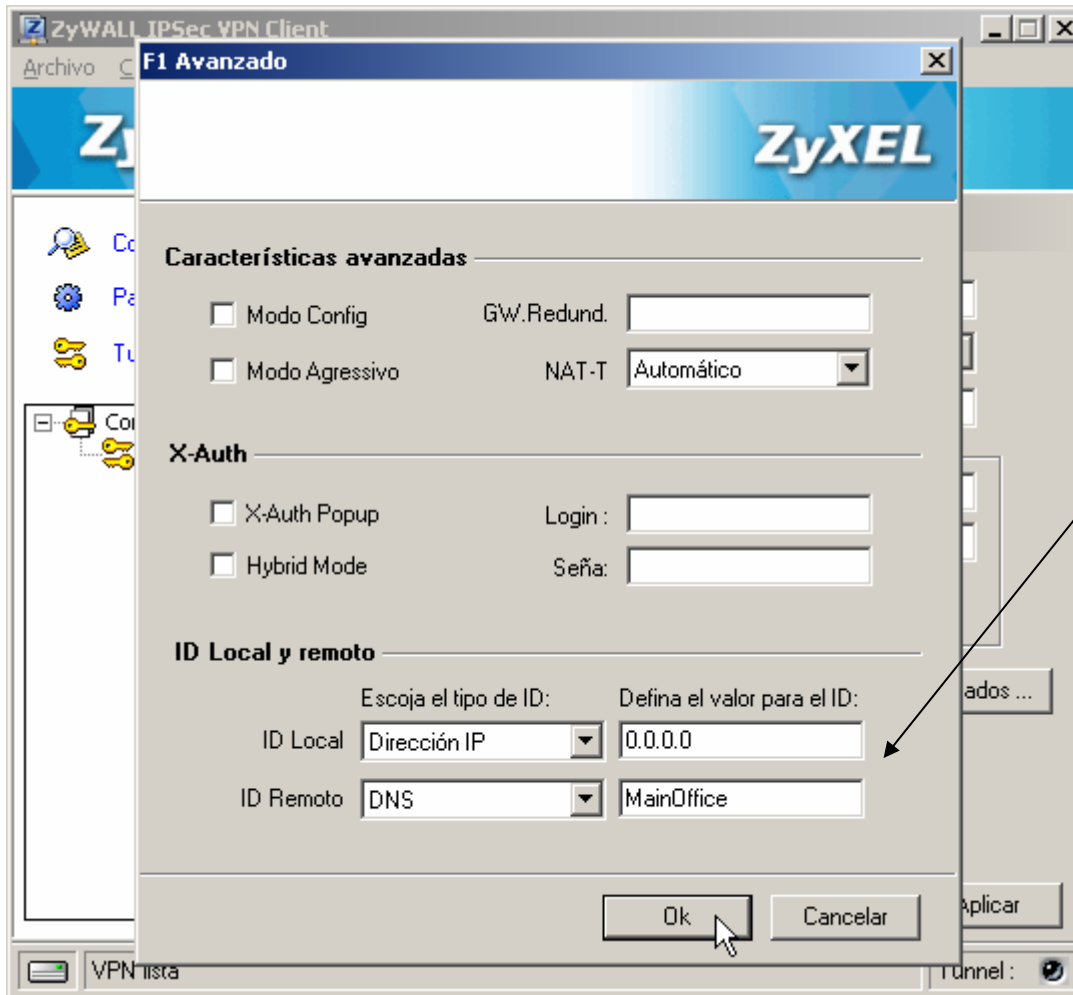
ZyWALL IPSec VPN Client
Archivo C
F1 Avanzado
ZyXEL
Características avanzadas
Modo Config
GW.Redund.
Modo Agressivo
NAT-T
Automático
X-Auth
X-Auth Popup
Login :
Hybrid Mode
Seña:
ID Local y remoto
Escoja el tipo de ID:
Defina el valor para el ID:
ID Local
Dirección IP
0.0.0.0
ID Remoto
DNS
MainOffice
Ok
Cancelar
ados ...
Aplicar
VPN lista
Tunnel :